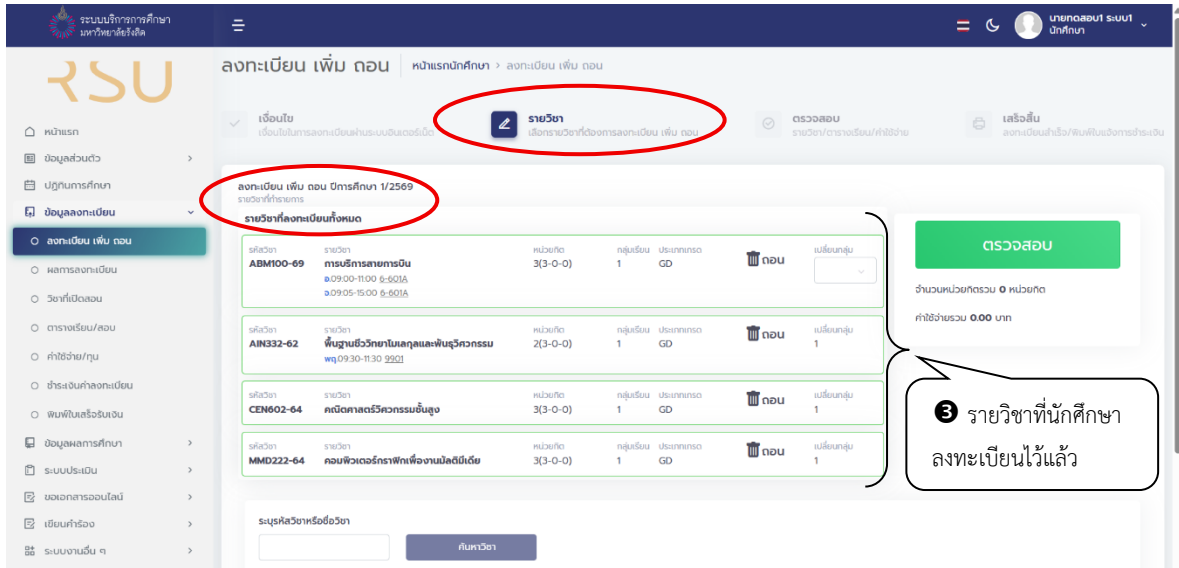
ระบบบริการการศึกษา มหาวิทยาลัยรังสิต

RSU

นายทดสอบ1 ระบบ1
นักศึกษา

หน้าแรก
ข้อมูลส่วนตัว
ปฏิทินการศึกษา
ข้อมูลลงทะเบียน
ลงทะเบียน เพิ่ม ถอน
ผลการลงทะเบียน
วิชาที่เปิดสอน
ตารางเรียน/สอบ
ค่าใช้จ่าย/ทุน
ชำระเงินค่าลงทะเบียน
พิมพ์ใบเสร็จรับเงิน
ข้อมูลผลการศึกษา
ระบบประเมิน
ขอเอกสารออนไลน์
เขียนคำร้อง
ระบบงานอื่น ๆ

ลงทะเบียน เพิ่ม ถอน | หน้าแรกนักศึกษา > ลงทะเบียน เพิ่ม ถอน

เงื่อนไข
เงื่อนไขในการลงทะเบียนผ่านระบบอินเตอร์เน็ต

รายวิชา
เลือกรายวิชาที่ต้องการลงทะเบียน เพิ่ม ถอน

ตรวจสอบ
รายวิชา/ตารางเรียน/ค่าใช้จ่าย

เสร็จสิ้น
ลงทะเบียนสำเร็จ/พิมพ์ใบแจ้งการชำระเงิน

ลงทะเบียน เพิ่ม ถอน ปีการศึกษา 1/2569
รายวิชาที่ทำรายการ

รายวิชาที่ลงทะเบียนทั้งหมด

| รหัสวิชา | รายวิชา | หน่วยกิต | กลุ่มเรียน | ประเภทเกรด | | เปลี่ยนกลุ่ม |
|---|---|---|---|---|---|---|
| ABM100-69 | การบริการสายการบิน จ.09:00-11:00 6-601A จ.09:05-15:00 6-601A | 3(3-0-0) | 1 | GD | ถอน | |
| AIN332-62 | พื้นฐานชีววิทยาโมเลกุลและพันธุวิศวกรรม พฤ.09:30-11:30 9901 | 2(3-0-0) | 1 | GD | ถอน | 1 |
| CEN602-64 | คณิตศาสตร์วิศวกรรมชั้นสูง | 3(3-0-0) | 1 | GD | ถอน | 1 |
| MMD222-64 | คอมพิวเตอร์กราฟิกเพื่องานมัลติมีเดีย | 3(3-0-0) | 1 | GD | ถอน | 1 |

ตรวจสอบ

จำนวนหน่วยกิตรวม 0 หน่วยกิต

ค่าใช้จ่ายรวม 0.00 บาท

❸ รายวิชาที่นักศึกษาลงทะเบียนไว้แล้ว

ระบุรหัสวิชาหรือชื่อวิชา

ค้นหาวิชา